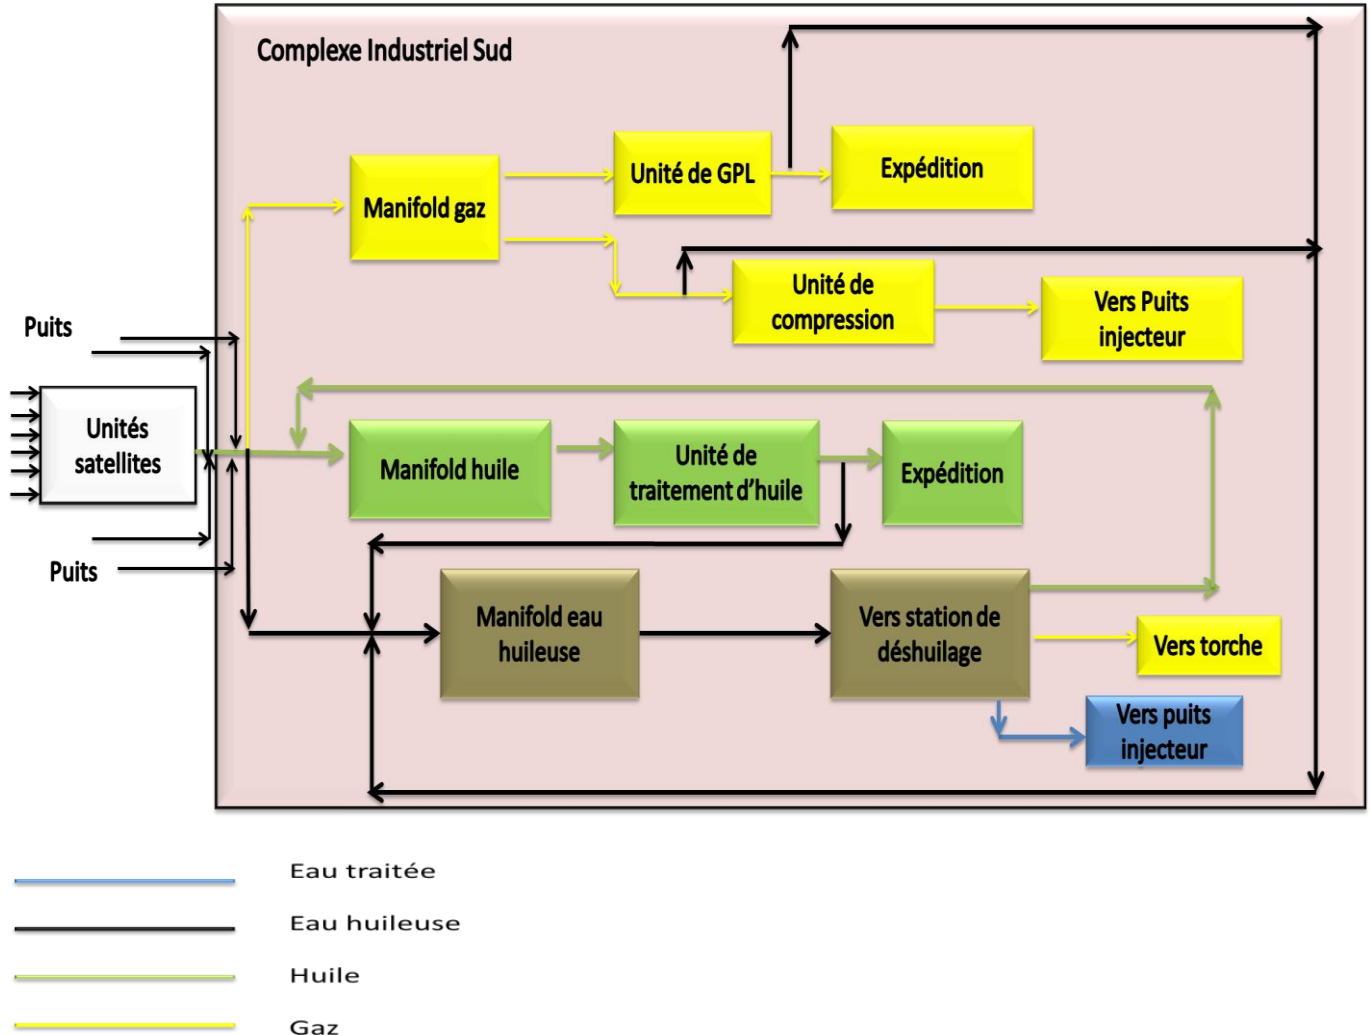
Complexe Industriel Sud

Manifold gaz

Unité de GPL

Expédition

Unité de compression

Vers Puits injecteur

Puits

Unités satellites

Puits

Manifold huile

Unité de traitement d'huile

Expédition

Manifold eau huileuse

Vers station de déshuilage

Vers torche

Vers puits injecteur

Eau traitée

Eau huileuse

Huile

Gaz